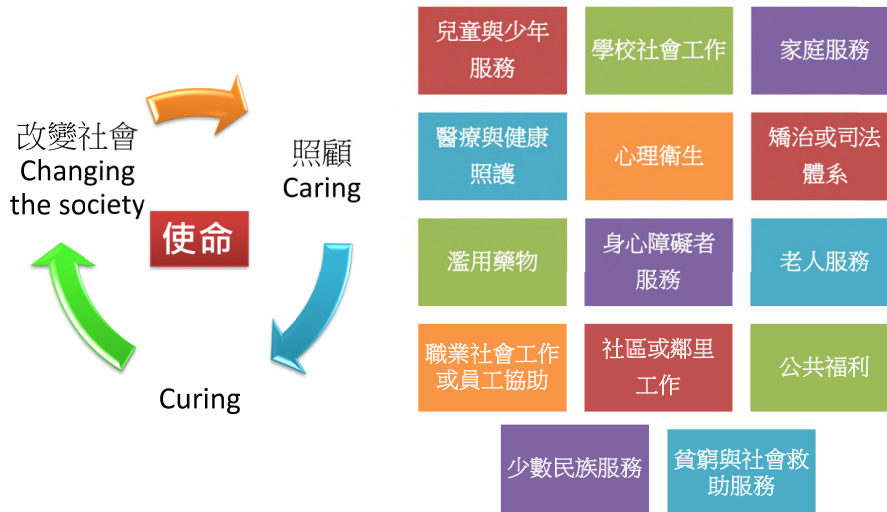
改變社會
Changing the society

照顧
Caring

使命

Curing

| 兒童與少年服務 | 學校社會工作 | 家庭服務 |
|---|---|---|
| 醫療與健康照護 | 心理衛生 | 矯治或司法體系 |
| 濫用藥物 | 身心障礙者服務 | 老人服務 |
| 職業社會工作或員工協助 | 社區或鄰里工作 | 公共福利 |

少數民族服務

貧窮與社會救助服務